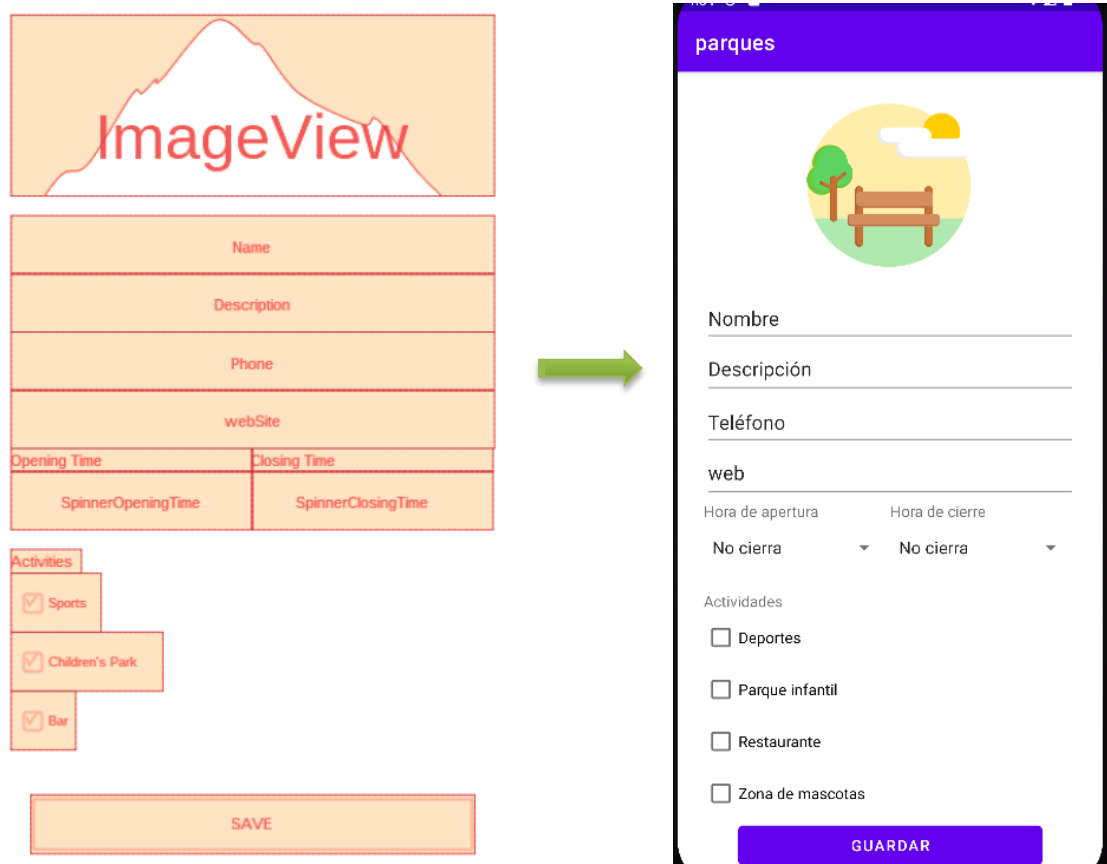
ImageView

Name

Description

Phone

webSite

Opening Time

Closing Time

SpinnerOpeningTime

SpinnerClosingTime

Activities

Sports

Children's Park

Bar

SAVE

parques

Nombre

Descripción

Teléfono

web

Hora de apertura

Hora de cierre

No cierra

No cierra

Actividades

Deportes

Parque infantil

Restaurante

Zona de mascotas

GUARDAR